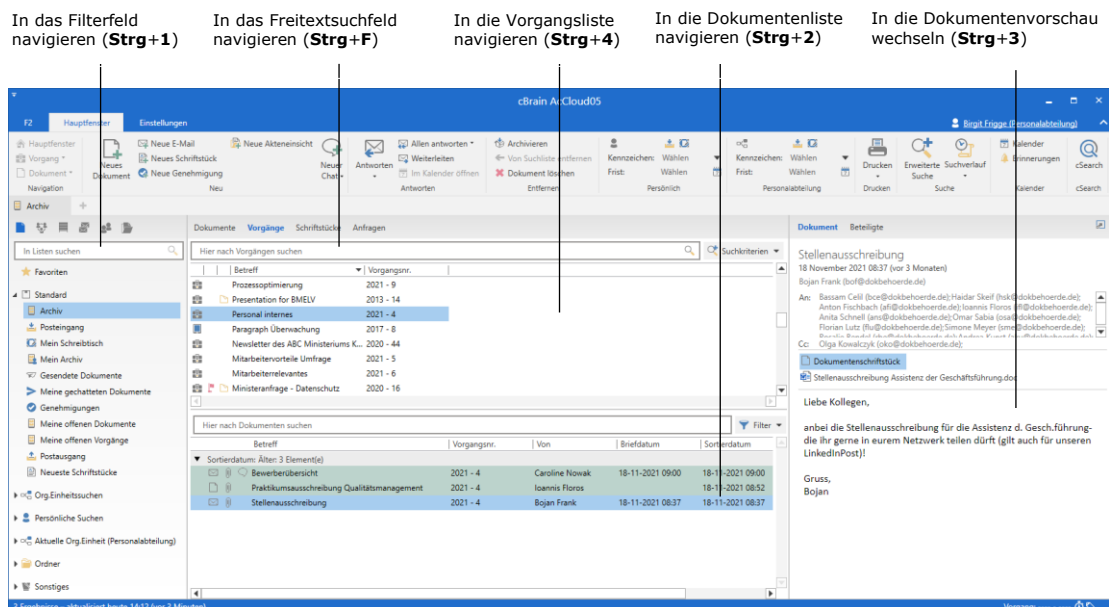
In das Filterfeld navigieren (**Strg**+**1**)

In das Freitextsuchfeld navigieren (**Strg**+**F**)

In die Vorgangsliste navigieren (**Strg**+**4**)

In die Dokumentenliste navigieren (**Strg**+**2**)

In die Dokumentenvorschau wechseln (**Strg**+**3**)

cBrain AcCloud05

F2 Hauptfenster Einstellungen

Birgit Frigge (Personalabteilung)

Hauptfenster
Vorgang
Dokument
Navigation

Neues Dokument
Neue E-Mail
Neues Schriftstück
Neue Genehmigung
Neue Akteneinsicht
Neuer Chat
Neu

Antworten
Allen antworten
Weiterleiten
Im Kalender öffnen
Antworten

Archivieren
Von Suchliste entfernen
Dokument löschen
Entfernen

Kennzeichen: Wählen
Frist: Wählen
Persönlich

Kennzeichen: Wählen
Frist: Wählen
Personalabteilung

Drucken
Drucken

Erweiterte Suche
Suchverlauf
Suche

Kalender
Erinnerungen
Kalender

cSearch
cSearch

Archiv

In Listen suchen
Favoriten
Standard
Archiv
Posteingang
Mein Schreibtisch
Mein Archiv
Gesendete Dokumente
Meine gechatteten Dokumente
Genehmigungen
Meine offenen Dokumente
Meine offenen Vorgänge
Postausgang
Neueste Schriftstücke
Org.Einheitssuchen
Persönliche Suchen
Aktuelle Org.Einheit (Personalabteilung)
Ordner
Sonstiges

Dokumente Vorgänge Schriftstücke Anfragen

Hier nach Vorgängen suchen
Suchkriterien

| Betreff | Vorgangsnr. |
|---|---|
| Prozessoptimierung | 2021 - 9 |
| Presentation for BMELV | 2013 - 14 |
| Personal internes | 2021 - 4 |
| Paragraph Überwachung | 2017 - 8 |
| Newsletter des ABC Ministeriums K... | 2020 - 44 |
| Mitarbeitervorteile Umfrage | 2021 - 5 |
| Mitarbeiterrelevantes | 2021 - 6 |
| Ministeranfrage - Datenschutz | 2020 - 16 |

Hier nach Dokumenten suchen
Filter

| Betreff | Vorgangsnr. | Von | Briefdatum | Sortierdatum |
|---|---|---|---|---|
| Sortierdatum: Älter: 3 Element(e) | | | | |
| Bewerberübersicht | 2021 - 4 | Caroline Nowak | 18-11-2021 09:00 | 18-11-2021 09:00 |
| Praktikumsausschreibung Qualitätsmanagement | 2021 - 4 | Ioannis Floros | 18-11-2021 08:52 | 18-11-2021 08:52 |
| Stellenausschreibung | 2021 - 4 | Bojan Frank | 18-11-2021 08:37 | 18-11-2021 08:37 |

Dokument Beteiligte

Stellenausschreibung
18 November 2021 08:37 (vor 3 Monaten)
Bojan Frank (bof@dokbehoerde.de)
An: Bassam Celil (bce@dokbehoerde.de);Haidar Skeif (hsk@dokbehoerde.de); Anton Fischbach (afi@dokbehoerde.de);Ioannis Floros (ifl@dokbehoerde.de); Anita Schnell (ans@dokbehoerde.de);Omar Sabia (osa@dokbehoerde.de); Florian Lutz (flu@dokbehoerde.de);Simone Meyer (sme@dokbehoerde.de);
Cc: Olga Kowalczyk (oko@dokbehoerde.de)

Dokumentenschriftstück
Stellenausschreibung Assistenz der Geschäftsführung.doc

Liebe Kollegen,

anbei die Stellenausschreibung für die Assistenz d. Gesch.führung- die ihr gerne in eurem Netzwerk teilen dürft (gilt auch für unseren LinkedInPost)!

Gruss,
Bojan

3 Ergebnisse - aktualisiert heute 14:12 (vor 2 Minuten)